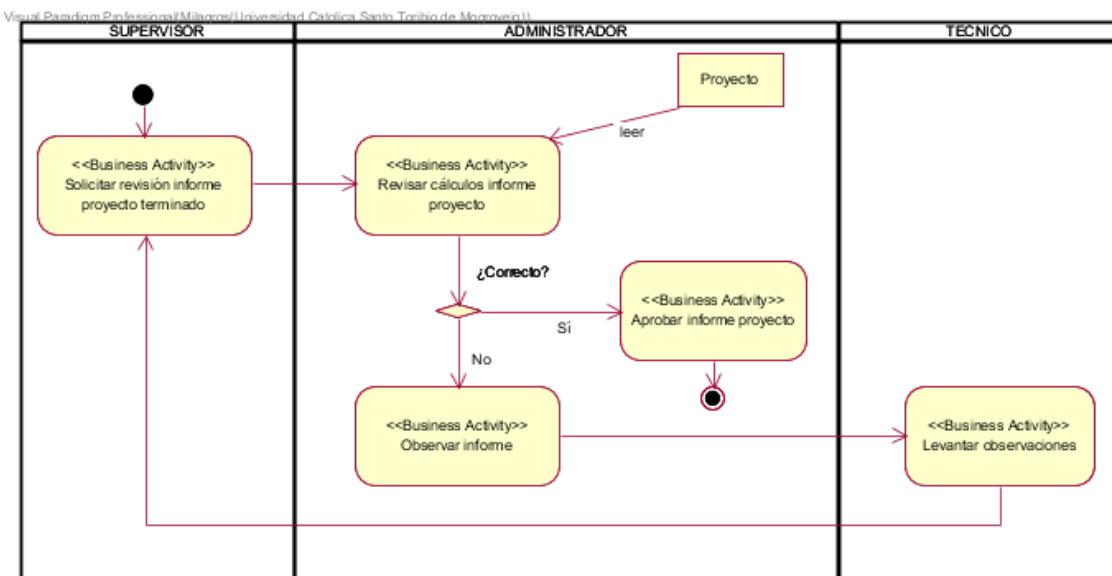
Visual Paradigm Professional(Milagros(Universidad Catolica Santo Toribio de Mogrovejo))

SUPERVISOR

ADMINISTRADOR

TECNICO

Proyecto

leer

<<Business Activity>>
Solicitar revisión informe proyecto terminado

<<Business Activity>>
Revisar cálculos informe proyecto

¿Correcto?

<<Business Activity>>
Aprobar informe proyecto

Sí

No

<<Business Activity>>
Observar informe

<<Business Activity>>
Levantar observaciones